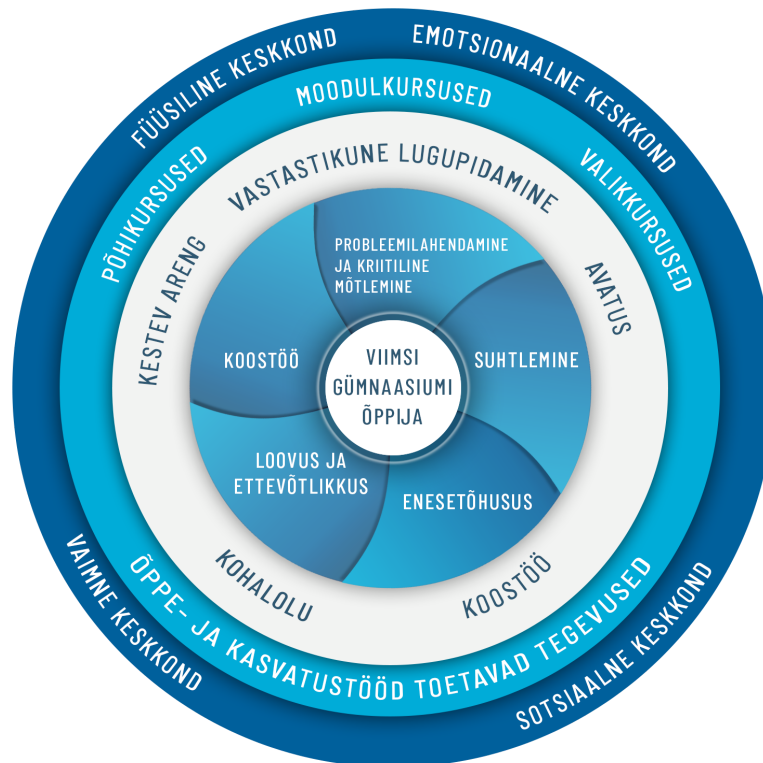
FÜÜSILINE KESKKOND
EMOTSIONAALNE KESKKOND
MOODULKURSUSED
PÕHIKURSUSED
VALIKKURSUSED
VASTASTIKUNE LUGUPIDAMINE
KESTEV ARENG
AVATUS
PROBLEEMILAHENDAMINE JA KRIITILINE MÕTLEMINE
KOOSTÖÖ
VIIMSI GÜMNAASIUMI ÕPPIJA
SUHTLEMINE
LOOVUS JA ETTEVÕTLIKKUS
ENESETÕHUSUS
KOHALOLU
KOOSTÖÖ
ÕPPE- JA KASVATUSTÖÖD TOETAVAD TEGEVUSED
VAIMNE KESKKOND
SOTSIAALNE KESKKOND